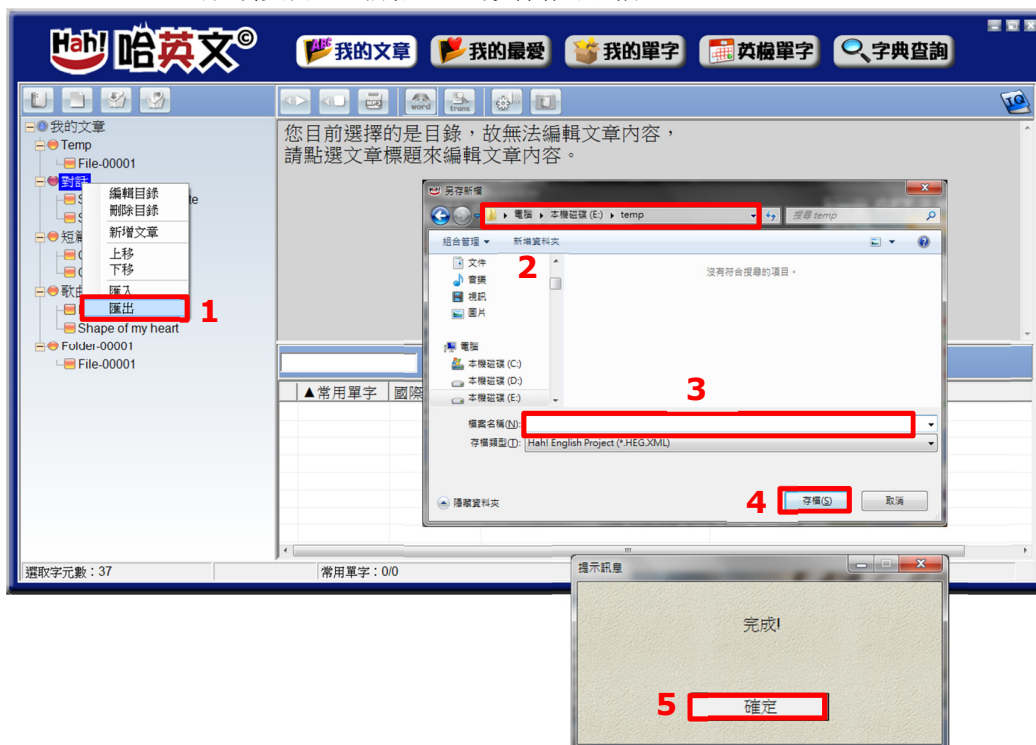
Hah! 哈英文©
我的文章 我的最愛 我的單字 英檢單字 字典查詢

我的文章
Temp
File-00001
對話
S
S
短
C
C
歌
Shape of my heart
Folder-00001
File-00001

編輯目錄
刪除目錄
新增文章
上移
下移
匯入
匯出
1

word trans

您目前選擇的是目錄，故無法編輯文章內容，
請點選文章標題來編輯文章內容。

另存新檔
電腦 ▸ 本機磁碟 (E:) ▸ temp
搜尋 temp
組合管理 ▾ 新增資料夾
2
文件
音樂
視訊
圖片
電腦
本機磁碟 (C:)
本機磁碟 (D:)
本機磁碟 (E:)
沒有符合搜尋的項目。
3
檔案名稱(N):
存檔類型(T): Hah! English Project (*.HEG.XML)
隱藏資料夾
4 存檔(S) 取消

▲常用單字 國際

選取字元數：37
常用單字：0/0

提示訊息
完成!
5 確定